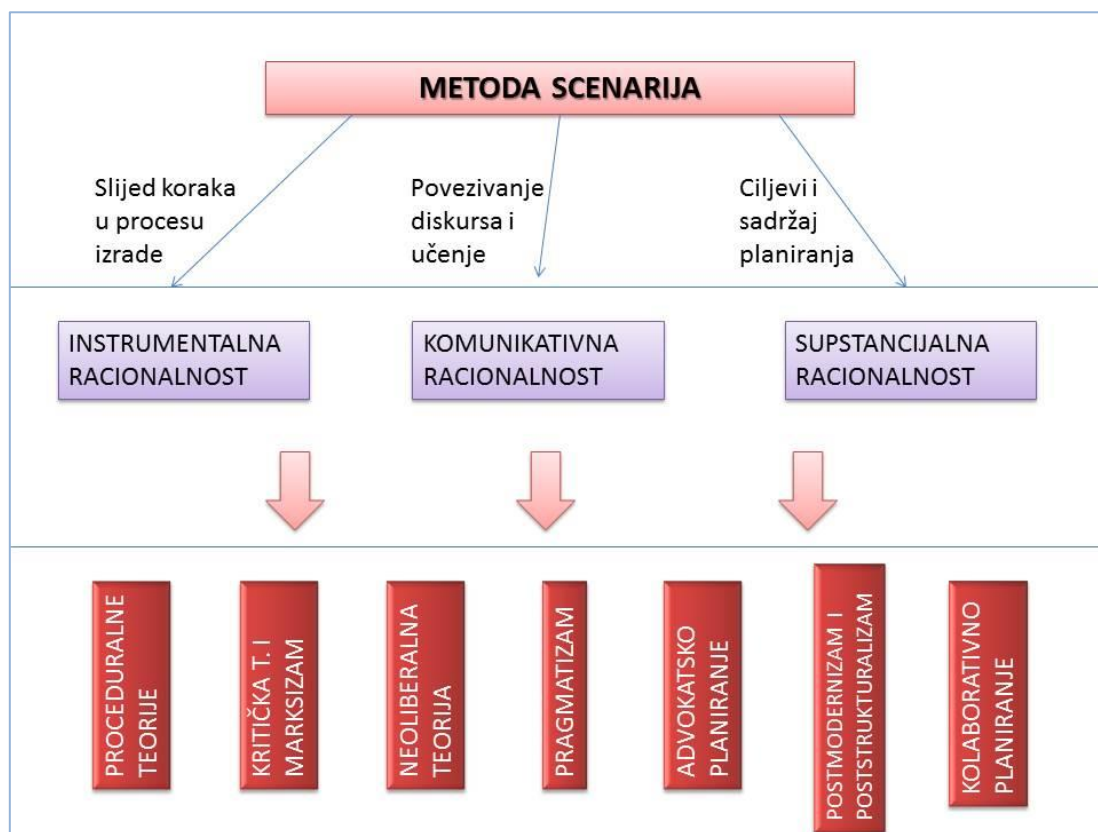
METODA SCENARIJA

Slijed koraka u procesu izrade

Povezivanje diskursa i učenje

Ciljevi i sadržaj planiranja

INSTRUMENTALNA RACIONALNOST

KOMUNIKATIVNA RACIONALNOST

SUPSTANCIJALNA RACIONALNOST

PROCEDURALNE TEORIJE

KRITIČKA T. I MARKSIZAM

NEOLIBERALNA TEORIJA

PRAGMATIZAM

ADVOKATSKO PLANIRANJE

POSTMODERNIZAM I POSTSTRUKTURALIZAM

KOLABORATIVNO PLANIRANJE